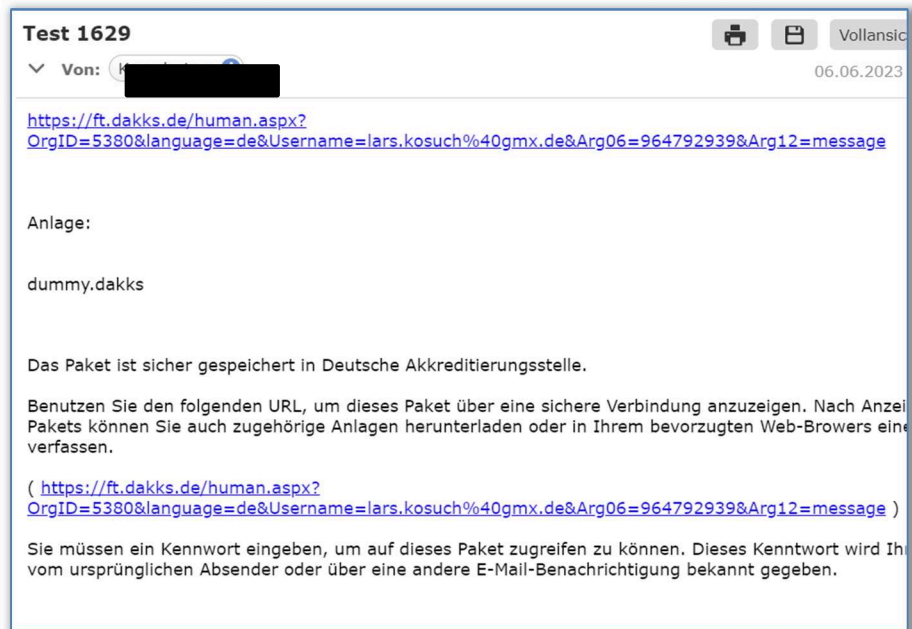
Test 1629

Von: K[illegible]

Vollansic

06.06.2023

https://ft.dakks.de/human.aspx?OrgID=5380&language=de&Username=lars.kosuch%40gmx.de&Arg06=964792939&Arg12=message

Anlage:

dummy.dakks

Das Paket ist sicher gespeichert in Deutsche Akkreditierungsstelle.

Benutzen Sie den folgenden URL, um dieses Paket über eine sichere Verbindung anzuzeigen. Nach Anzei Pakets können Sie auch zugehörige Anlagen herunterladen oder in Ihrem bevorzugten Web-Browers eine verfassen.

( https://ft.dakks.de/human.aspx?OrgID=5380&language=de&Username=lars.kosuch%40gmx.de&Arg06=964792939&Arg12=message )

Sie müssen ein Kennwort eingeben, um auf dieses Paket zugreifen zu können. Dieses Kenntwort wird Ih vom ursprünglichen Absender oder über eine andere E-Mail-Benachrichtigung bekannt gegeben.